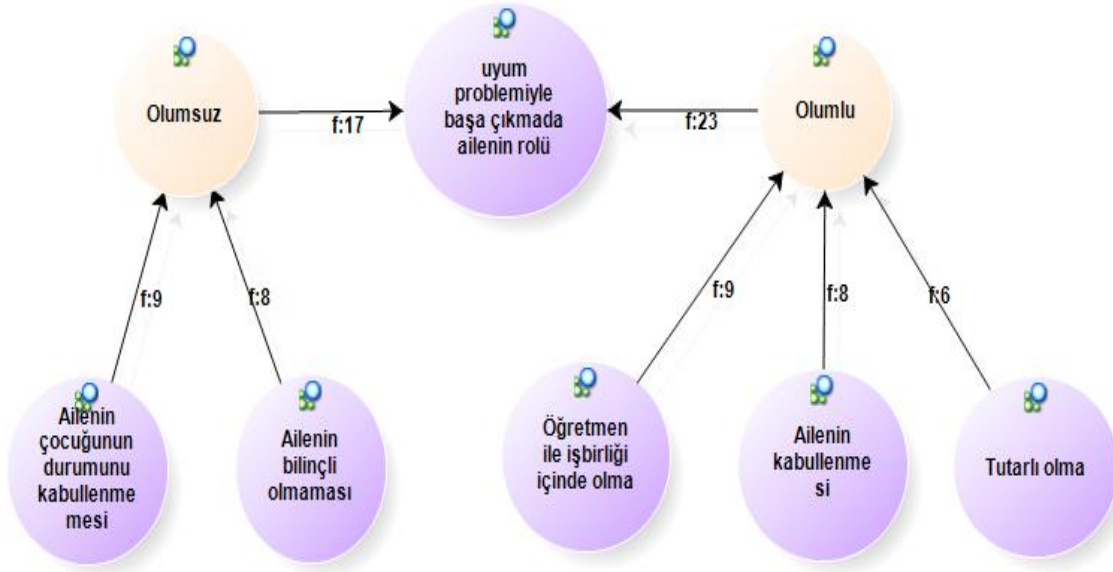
Olumsuz

f:17

uyum problemiyle başa çıkmada ailenin rolü

f:23

Olumlu

f:9

f:8

f:9

f:8

f:6

Ailenin çocuğunun durumunu kabullenme mesi

Ailenin bilinçli olmaması

Öğretmen ile işbirliği içinde olma

Ailenin kabullenme si

Tutarlı olma